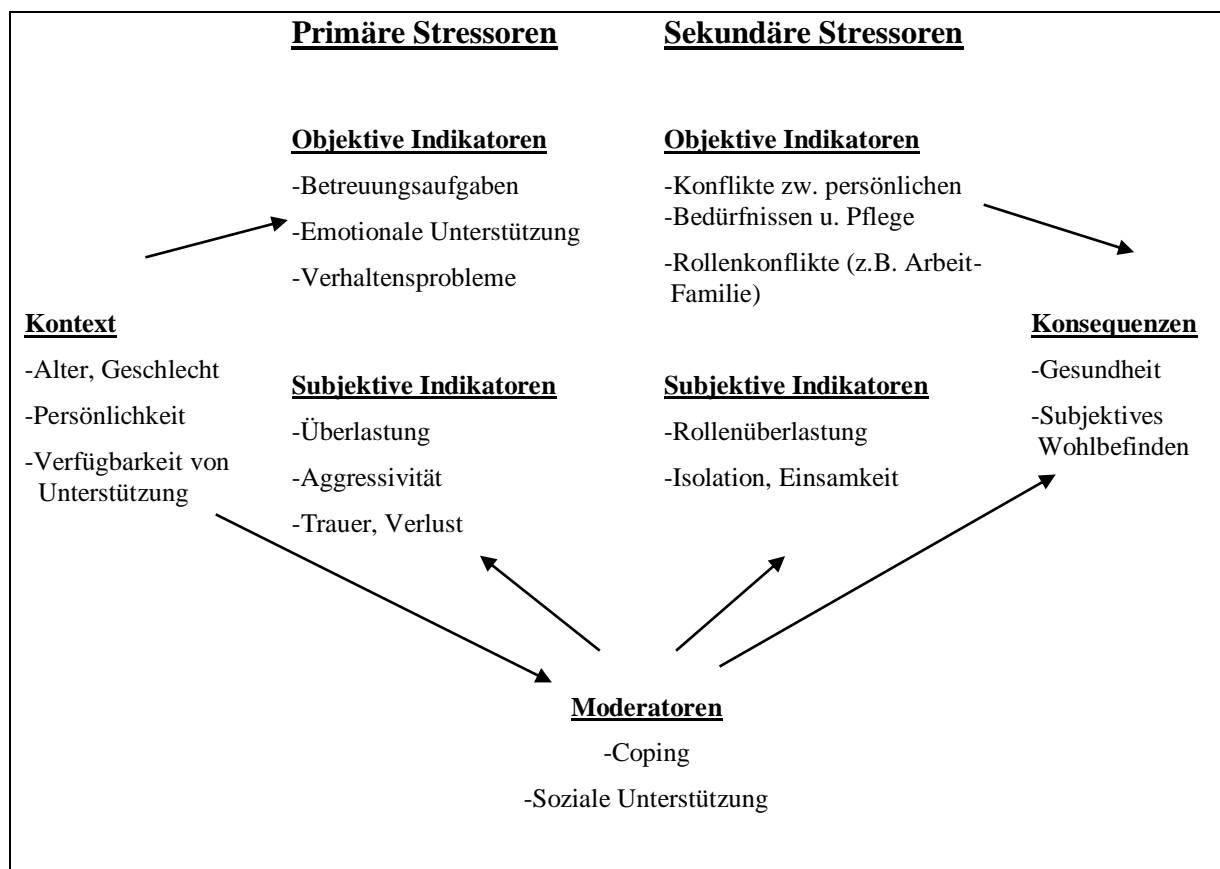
Primäre Stressoren

Sekundäre Stressoren

Objektive Indikatoren

-Betreuungsaufgaben

-Emotionale Unterstützung

-Verhaltensprobleme

Objektive Indikatoren

-Konflikte zw. persönlichen
-Bedürfnissen u. Pflege

-Rollenkonflikte (z.B. Arbeit-Familie)

Kontext

-Alter, Geschlecht

-Persönlichkeit

-Verfügbarkeit von Unterstützung

Subjektive Indikatoren

-Überlastung

-Aggressivität

-Trauer, Verlust

Subjektive Indikatoren

-Rollenüberlastung

-Isolation, Einsamkeit

Konsequenzen

-Gesundheit

-Subjektives Wohlbefinden

Moderatoren

-Coping

-Soziale Unterstützung